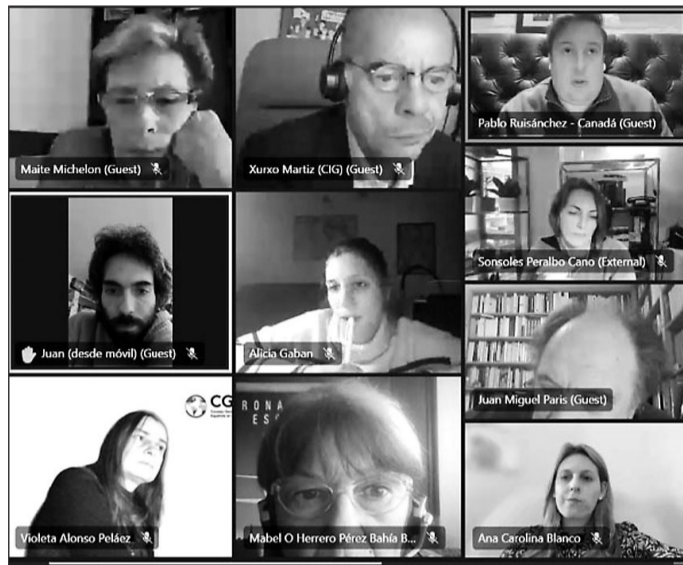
Maite Michelon (Guest)

Xurxo Martiz (CIG) (Guest)

Pablo Ruisánchez - Canadá (Guest)

Sonsoles Peralbo Cano (External)

Juan (desde móvil) (Guest)

Alicia Gaban

Juan Miguel Paris (Guest)

CG

RONA
ES

Violeta Alonso Peláez

Mabel O Herrero Pérez Bahía B...

Ana Carolina Blanco